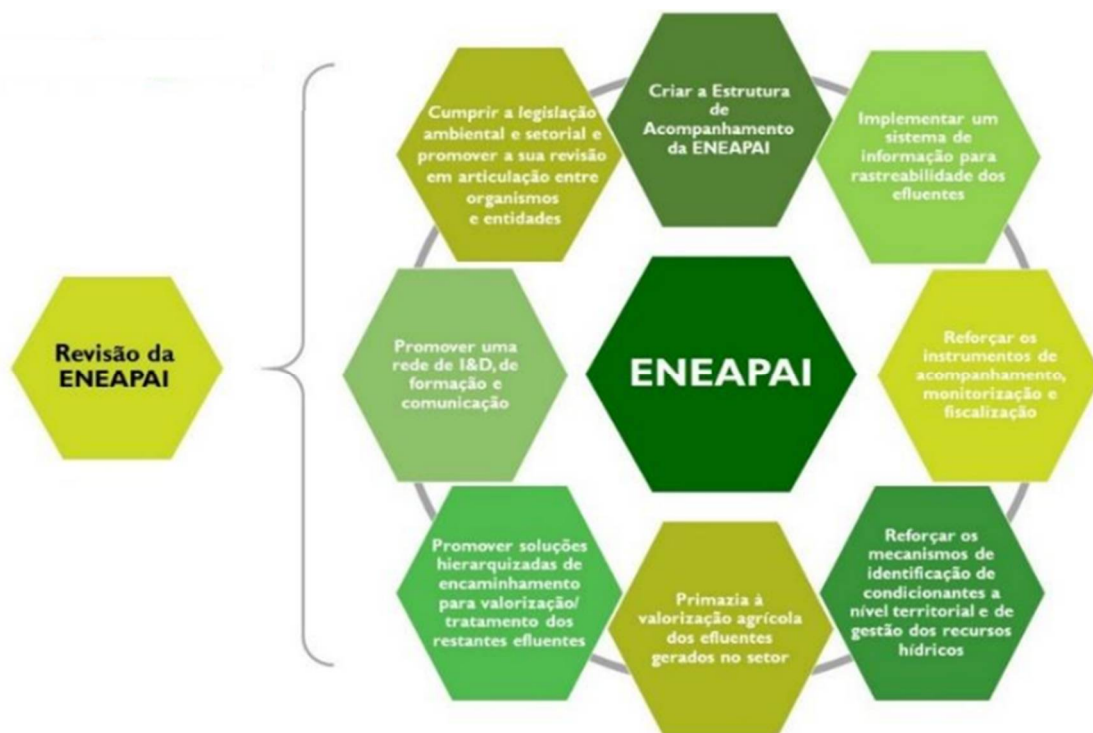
Revisão da ENEAPAI

Criar a Estrutura de Acompanhamento da ENEAPAI

Implementar um sistema de informação para rastreabilidade dos efluentes

Reforçar os instrumentos de acompanhamento, monitorização e fiscalização

Reforçar os mecanismos de identificação de condicionantes a nível territorial e de gestão dos recursos hídricos

Primazia à valorização agrícola dos efluentes gerados no setor

Promover soluções hierarquizadas de encaminhamento para valorização/ tratamento dos restantes efluentes

Promover uma rede de I&D, de formação e comunicação

Cumprir a legislação ambiental e setorial e promover a sua revisão em articulação entre organismos e entidades

ENEAPAI